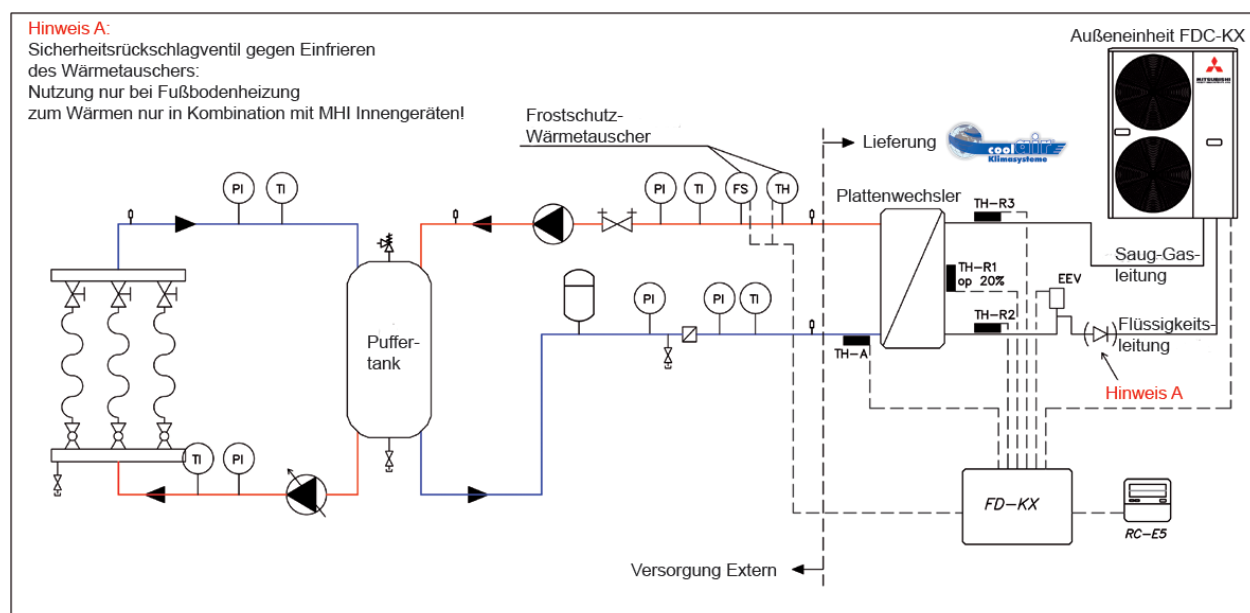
Hinweis A:
Sicherheitsrückschlagventil gegen Einfrieren des Wärmetauschers:
Nutzung nur bei Fußbodenheizung
zum Wärmen nur in Kombination mit MHI Innengeräten!

Außeneinheit FDC-KX

MITSUBISHI

Frostschutz-Wärmetauscher

Lieferung

cool air
Klimasysteme

PI TI

PI TI FS TH

Plattenwechsler

TH-R3

Saug-Gasleitung

TH-R1
op 20%

EEV

Puffertank

PI

PI PI TI

TH-R2

Flüssigkeitsleitung

TH-A

Hinweis A

TI PI

FD-KX

RC-E5

Versorgung Extern